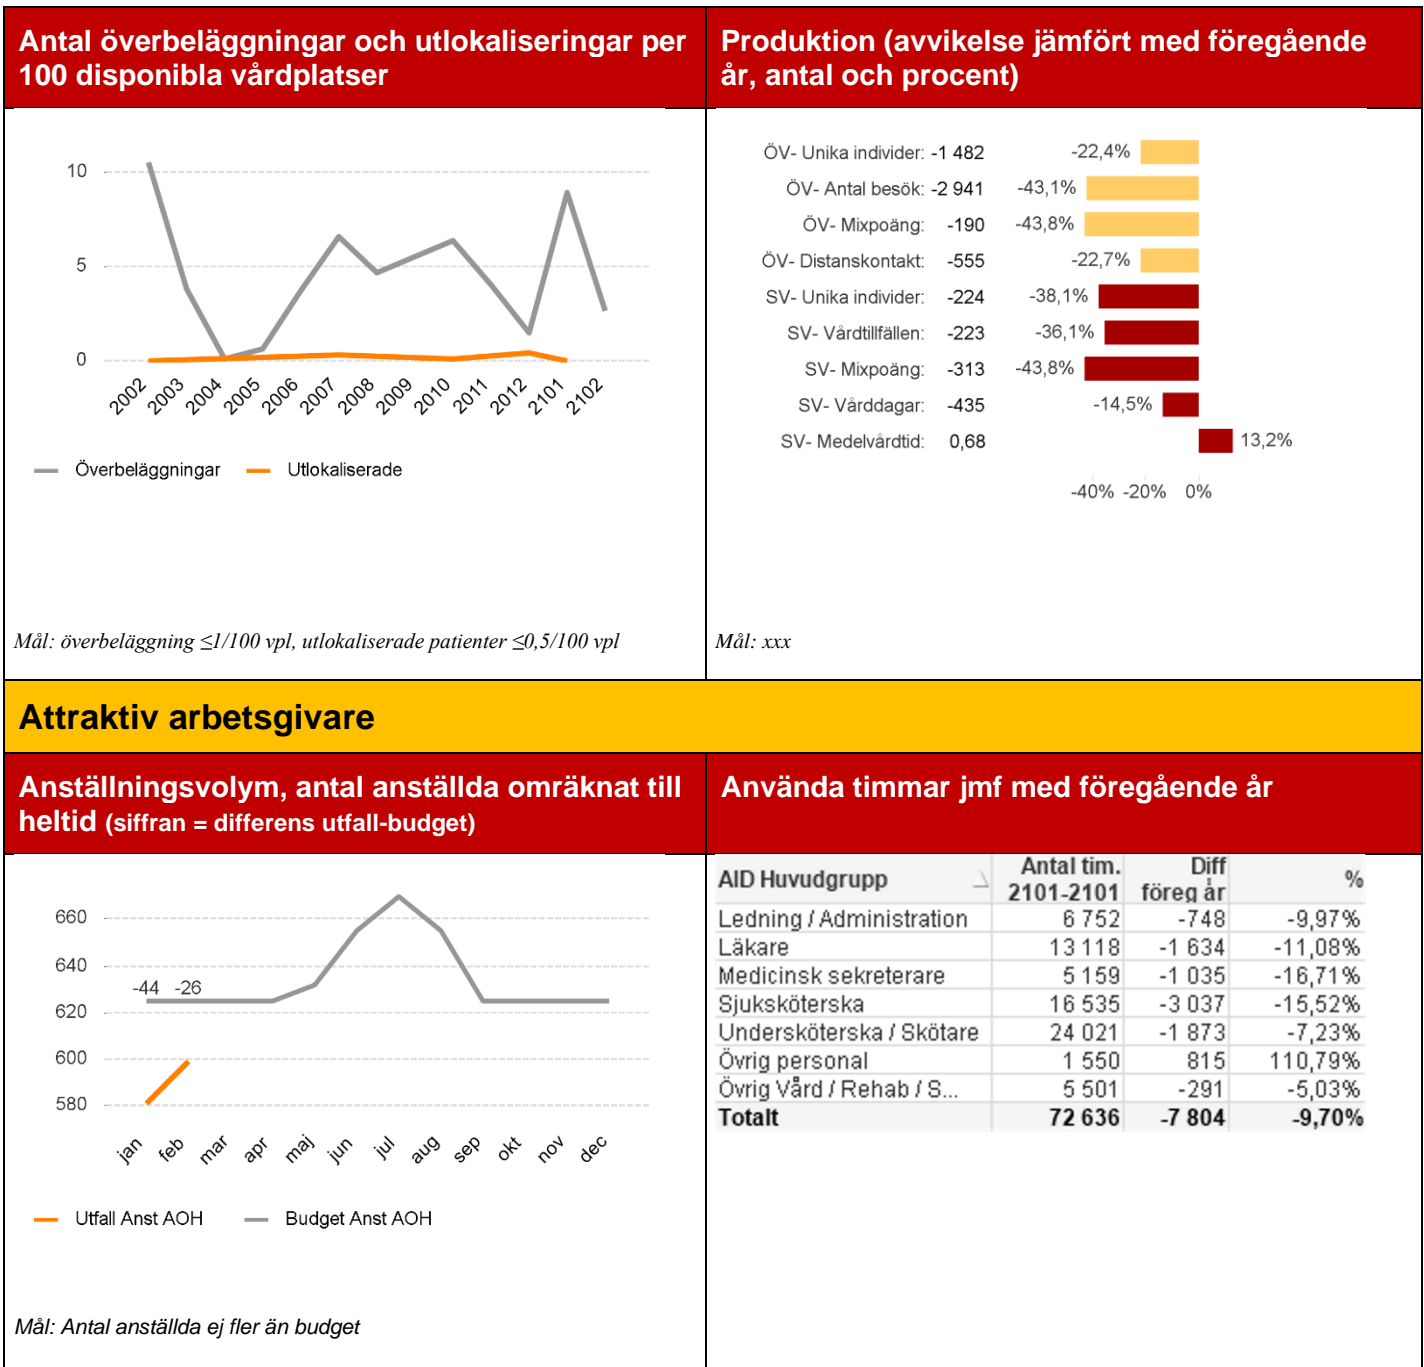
Antal överbeläggningar och utlokaliseringar per 100 disponibla vårdplatser

10
5
0
2002 2003 2004 2005 2006 2007 2008 2009 2010 2011 2012 2101 2102

Överbeläggningar Utlokaliserade

Mål: överbeläggning ≤1/100 vpl, utlokaliserade patienter ≤0,5/100 vpl

Produktion (avvikelse jämfört med föregående år, antal och procent)

ÖV- Unika individer: -1 482 -22,4%
ÖV- Antal besök: -2 941 -43,1%
ÖV- Mixpoäng: -190 -43,8%
ÖV- Distanskontakt: -555 -22,7%
SV- Unika individer: -224 -38,1%
SV- Vårdtillfällen: -223 -36,1%
SV- Mixpoäng: -313 -43,8%
SV- Vårddagar: -435 -14,5%
SV- Medelvårdtid: 0,68 13,2%

-40% -20% 0%

Mål: xxx

Attraktiv arbetsgivare

Anställningsvolym, antal anställda omräknat till heltid (siffran = differens utfall-budget)

660
640
620
600
580
-44 -26
jan feb mar apr maj jun jul aug sep okt nov dec

Utfall Anst AOH Budget Anst AOH

Mål: Antal anställda ej fler än budget

Använda timmar jmf med föregående år

| AID Huvudgrupp | Antal tim. 2101-2101 | Diff föreg år | % |
|---|---|---|---|
| Ledning / Administration | 6 752 | -748 | -9,97% |
| Läkare | 13 118 | -1 634 | -11,08% |
| Medicinsk sekreterare | 5 159 | -1 035 | -16,71% |
| Sjuksköterska | 16 535 | -3 037 | -15,52% |
| Undersköterska / Skötare | 24 021 | -1 873 | -7,23% |
| Övrig personal | 1 550 | 815 | 110,79% |
| Övrig Vård / Rehab / S... | 5 501 | -291 | -5,03% |
| **Totalt** | **72 636** | **-7 804** | **-9,70%** |